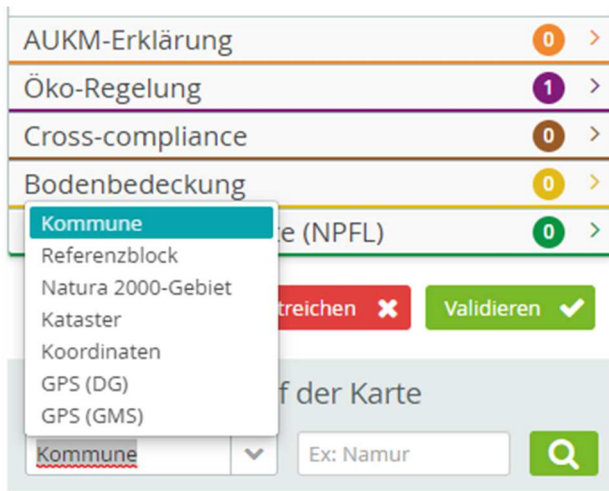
AUKM-Erklärung 0 >
Öko-Regelung 1 >
Cross-compliance 0 >
Bodenbedeckung 0 >
Kommune
Referenzblock
Natura 2000-Gebiet
Kataster
Koordinaten
GPS (DG)
GPS (GMS)
e (NPFL) 0 >
treichen
Validieren
f der Karte
Kommune
Ex: Namur